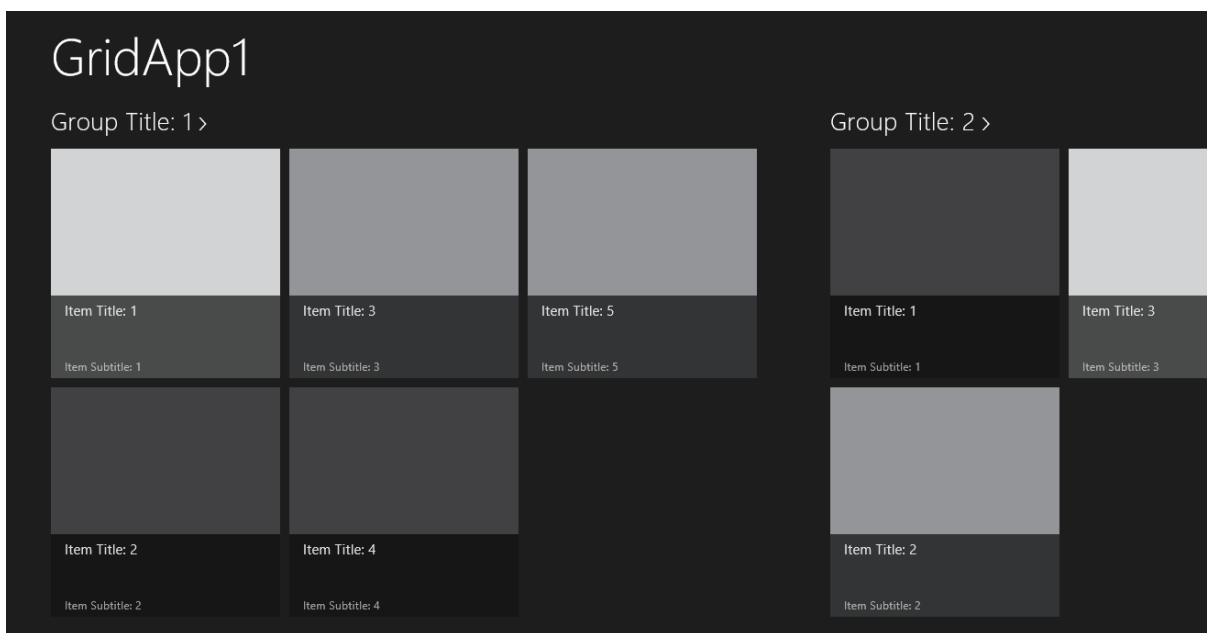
GridApp1

Group Title: 1 ›

Item Title: 1
Item Subtitle: 1

Item Title: 3
Item Subtitle: 3

Item Title: 5
Item Subtitle: 5

Item Title: 2
Item Subtitle: 2

Item Title: 4
Item Subtitle: 4

Group Title: 2 ›

Item Title: 1
Item Subtitle: 1

Item Title: 3
Item Subtitle: 3

Item Title: 2
Item Subtitle: 2